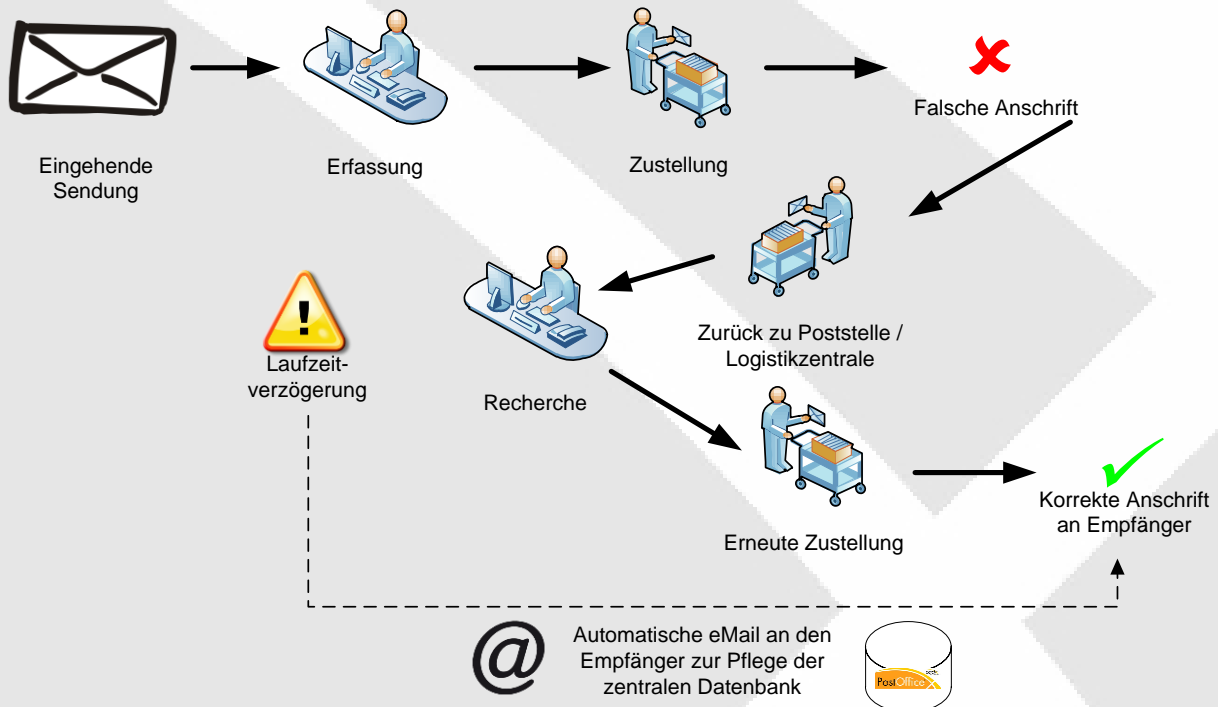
Eingehende Sendung

Erfassung

Zustellung

Falsche Anschrift

Zurück zu Poststelle / Logistikzentrale

Recherche

Laufzeitverzögerung

Erneute Zustellung

Korrekte Anschrift an Empfänger

@

Automatische eMail an den Empfänger zur Pflege der zentralen Datenbank

PostOffice